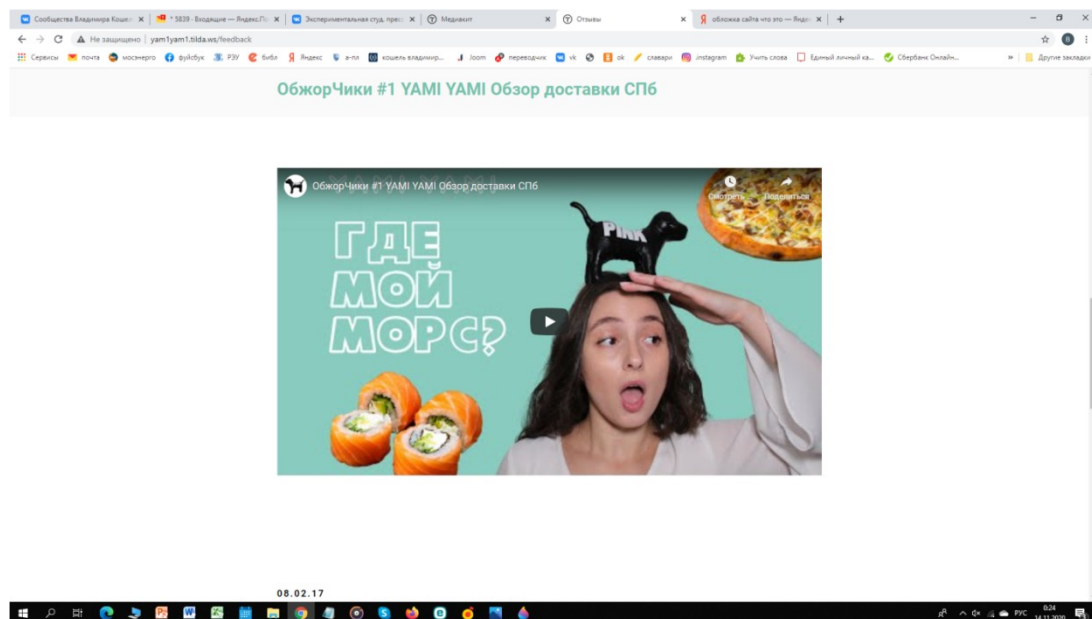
Сообщества Владимира Кошел | * 5839 - Входящие — Яндекс.П | Экспериментальная студ. прес | Медиакит | Отзывы | обложка сайта что это — Янд

Не защищено | yam1yam1.tilda.ws/feedback

Сервисы | почта | мосэнерго | фуйсбук | РЭУ | бибз | Яндекс | а-пи | кошель владимир... | Joom | переводчик | vk | ok | словари | instagram | Учить слова | Единый личный ка... | Сбербанк Онлайн... | Другие закладки

ОбжорЧики #1 YAMI YAMI Обзор доставки СПб

ОбжорЧики #1 YAMI YAMI Обзор доставки СПб

Смотреть | Поделиться

ГДЕ МОЙ МОРС?

PINK

08.02.17

РУС 0:24 14.11.2020